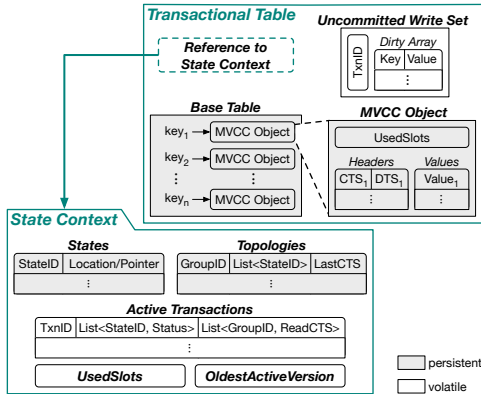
Transactional Table

Uncommitted Write Set

TxnID

Dirty Array

| Key | Value |
|---|---|
| ⋮ | |

Reference to State Context

Base Table

$key_1$ → MVCC Object

$key_2$ → MVCC Object

⋮ ⋮

$key_n$ → MVCC Object

MVCC Object

UsedSlots

Headers

| $CTS_1$ | $DTS_1$ |
|---|---|
| ⋮ | |

Values

| $Value_1$ |
|---|
| ⋮ |

State Context

States

| StateID | Location/Pointer |
|---|---|
| ⋮ | |

Topologies

| GroupID | List<StateID> | LastCTS |
|---|---|---|
| ⋮ | | |

Active Transactions

| TxnID | List<StateID, Status> | List<GroupID, ReadCTS> |
|---|---|---|
| ⋮ | | |

UsedSlots

OldestActiveVersion

persistent

volatile